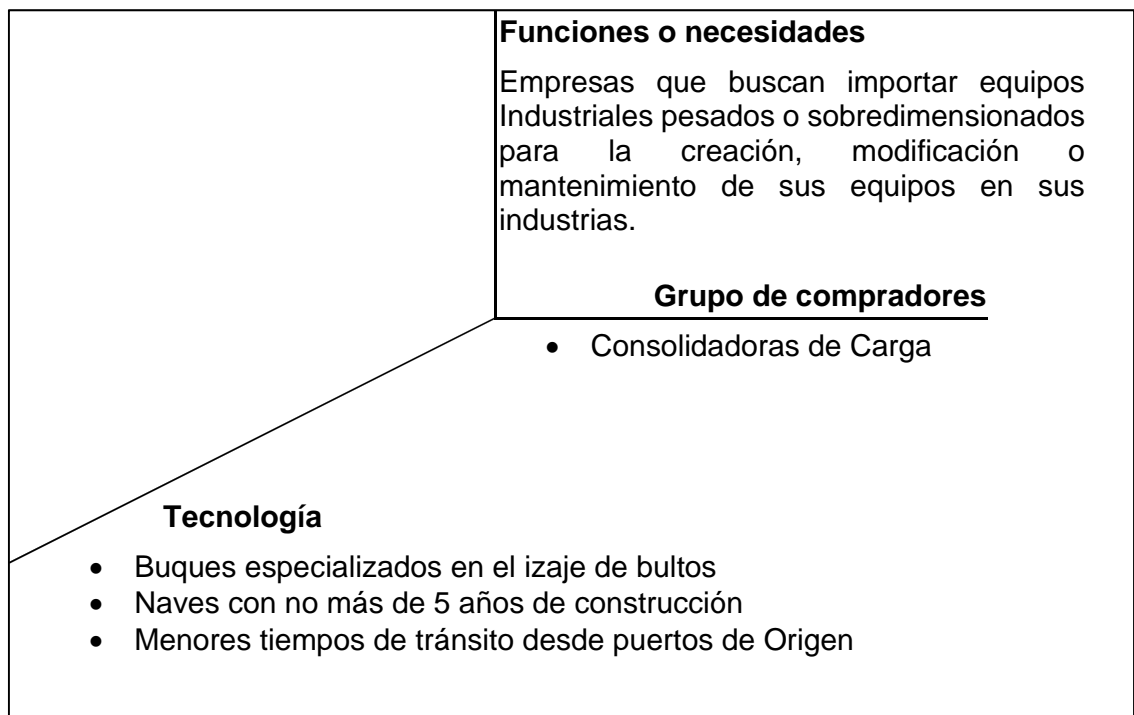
Funciones o necesidades

Empresas que buscan importar equipos Industriales pesados o sobredimensionados para la creación, modificación o mantenimiento de sus equipos en sus industrias.

Grupo de compradores

- Consolidadoras de Carga

Tecnología

- Buques especializados en el izaje de bultos
- Naves con no más de 5 años de construcción
- Menores tiempos de tránsito desde puertos de Origen